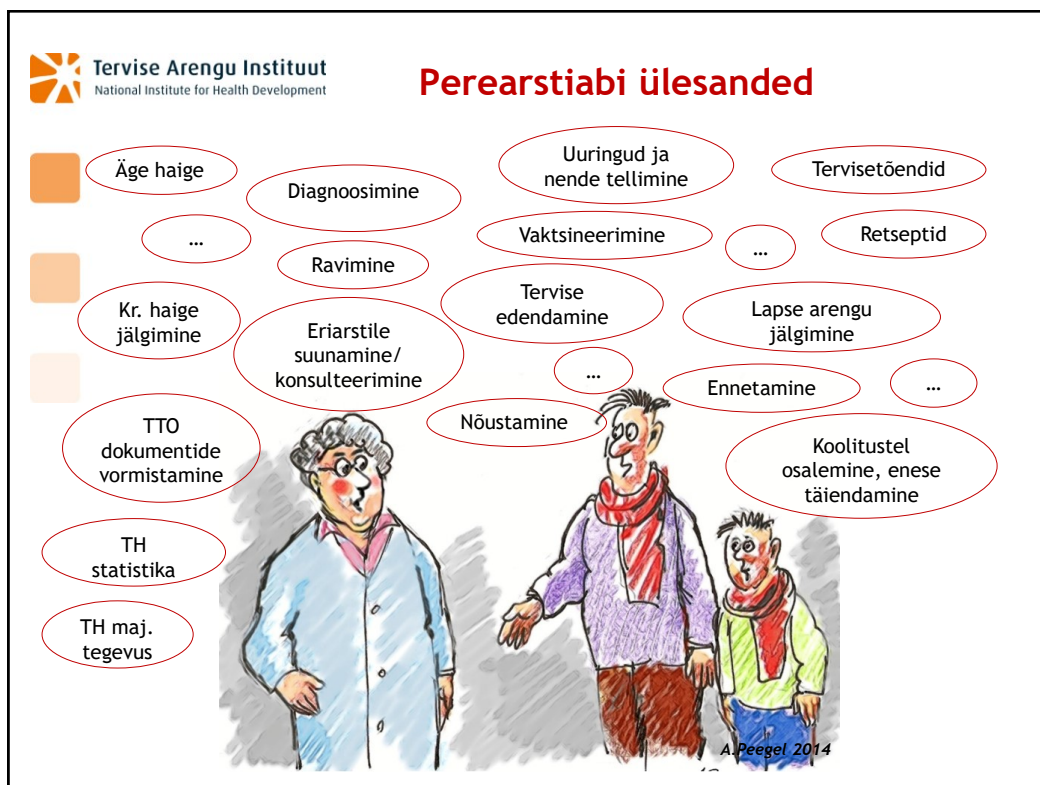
Tervise Arengu Instituut
National Institute for Health Development

Perearstiabi ülesanded

Äge haige

Diagnoosimine

Uuringud ja nende tellimine

Tervisetõendid

…

Vaktsineerimine

…

Retseptid

Ravimine

Kr. haige jälgimine

Eriarstile suunamine/ konsulteerimine

Tervise edendamine

Lapse arengu jälgimine

…

Ennetamine

…

Nõustamine

TTO dokumentide vormistamine

Koolitustel osalemine, enese täiendamine

TH statistika

TH maj. tegevus

A.Peegel 2014